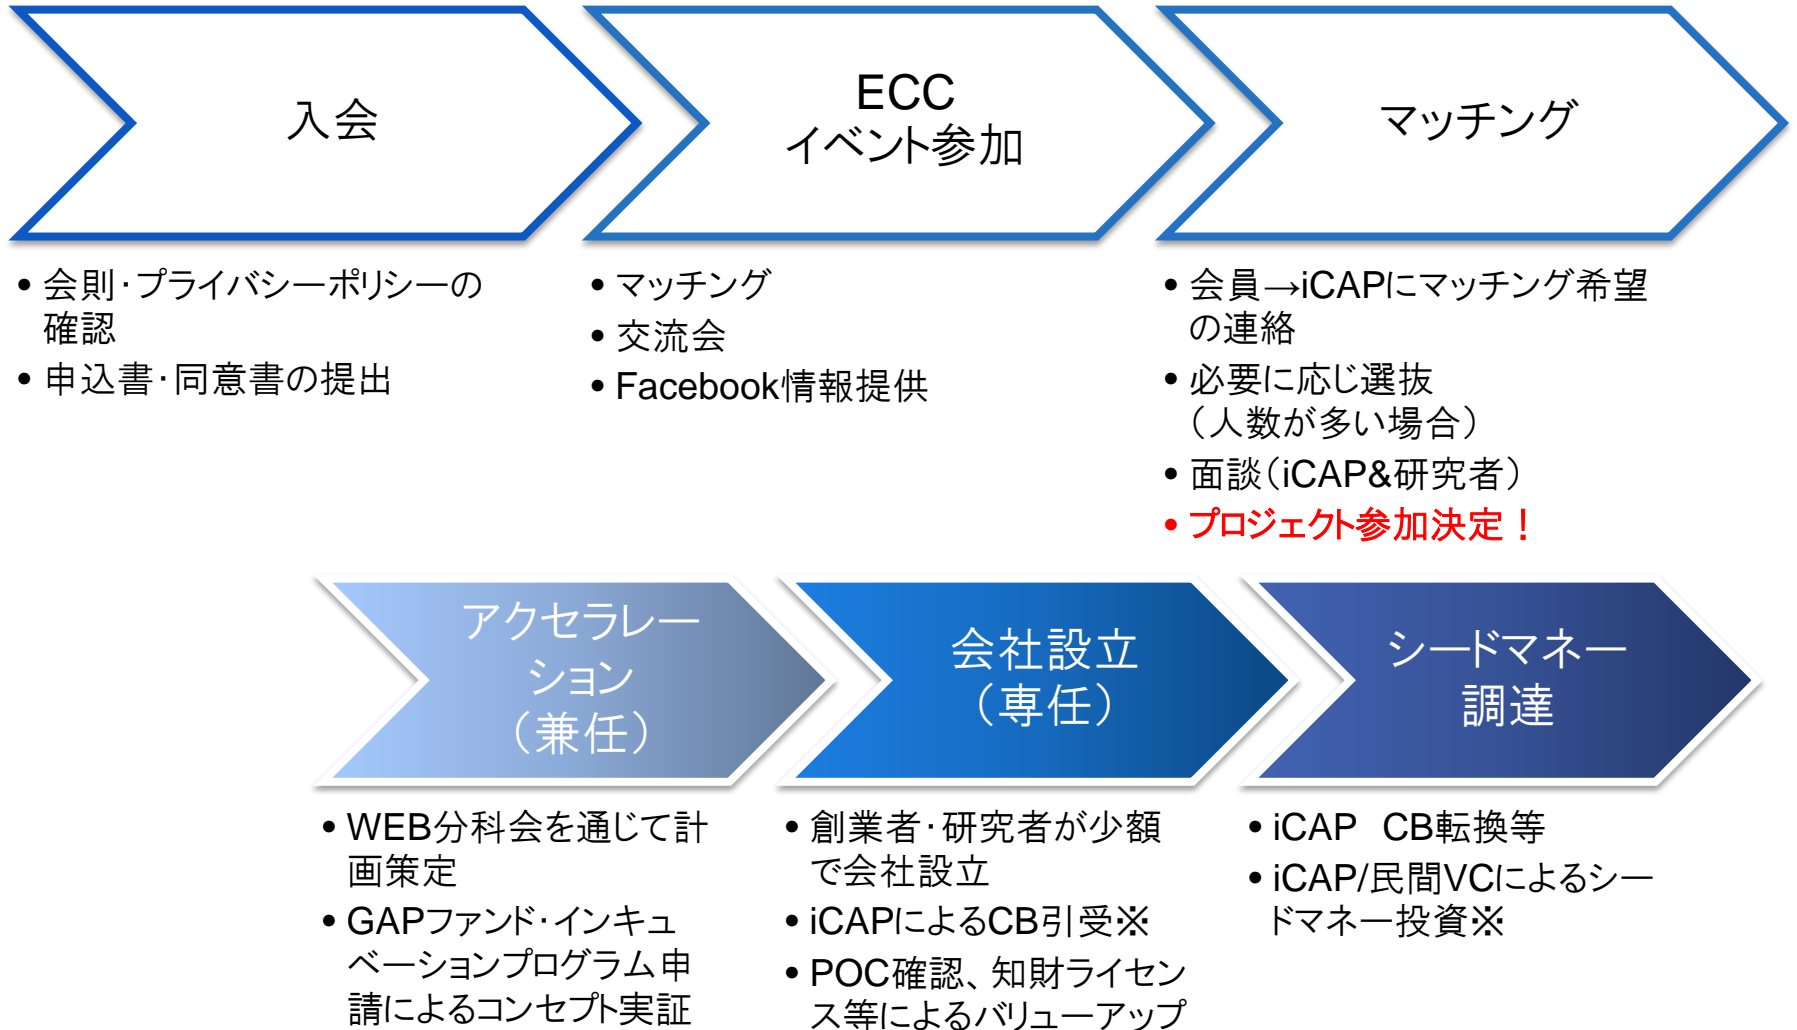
入会

ECC
イベント参加

マッチング

• 会則･プライバシーポリシーの確認
• 申込書･同意書の提出

• マッチング
• 交流会
• Facebook情報提供

• 会員→iCAPにマッチング希望の連絡
• 必要に応じ選抜（人数が多い場合）
• 面談（iCAP&研究者）
• プロジェクト参加決定！

アクセラレーション
（兼任）

会社設立
（専任）

シードマネー
調達

• WEB分科会を通じて計画策定
• GAPファンド･インキュベーションプログラム申請によるコンセプト実証

• 創業者･研究者が少額で会社設立
• iCAPによるCB引受※
• POC確認、知財ライセンス等によるバリューアップ

• iCAP　CB転換等
• iCAP/民間VCによるシードマネー投資※